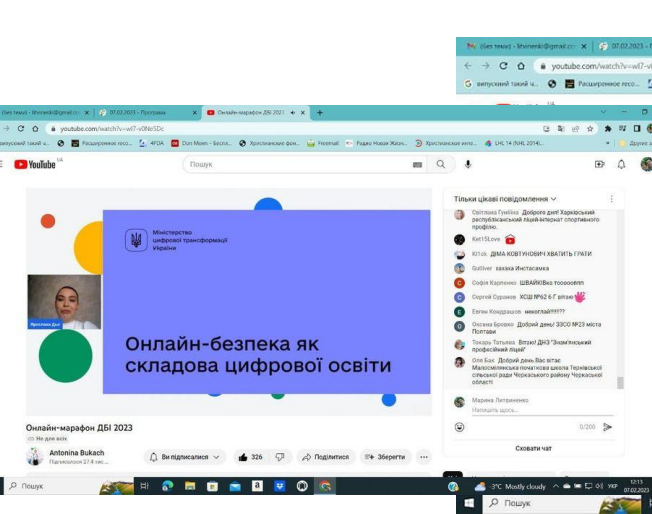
(без темы) - lthvinenki@gmail.com × | 07.02.2023 - Программа | Онлайн-марафон ДБІ 2023 × +

youtube.com/watch?v=wl7-v0NeSDc

випускний такий ч... | Расширенное восс... | 4PDA | Don Moen - Беспл... | Христианские фон... | Freemail | Радио Новая Жизн... | Христианское кино... | LHL 14 (NHL 2014)...

YouTube UA

Пошук

Міністерство цифрової трансформації України

Онлайн-безпека як складова цифрової освіти

Ярослава Дьо

Тільки цікаві повідомлення

Світлана Гуліїна Доброго дня! Харківський республіканський ліцей-інтернат спортивного профілю.

Kat15Love

Кі1ск ДІМА КОВТУНОВИЧ ХВАТИТЬ ГРАТИ

Galliver хахаха Инстасамка

Софія Карпенко ШВАЙКОВка тооооопп

Сергей Сурохов ХСШ №62 6-Г вітаю

Евгем Кондрашов неколаййй!!!!!??

Оксана Бровко Добрий день! ЗЗСО №23 міста Полтави

Токарь Тетьяна Вітаю! ДНЗ "Знам'янський професійний ліцей"

Оля Бак Добрий день.Вас вітає Малосмілянська початкова школа Тернівської сільської ради Черкаського району Черкаської області!

Марина Литвиненко
Напишіть щось...

0/200

Сховати чат

Онлайн-марафон ДБІ 2023
Не для всіх

Antonina Bukach
Підписалися 17,4 тис.

Ви підписалися | 326 | Поділитися | Зберегти

Пошук

3°C Mostly cloudy | УКР | 12:13 07.02.2023

(без теми) - lthvinenki@gmail.com × | 07.02.2023 -

youtube.com/watch?v=wl7-v

випускний такий ч... | Расширенное восс...

Пошук